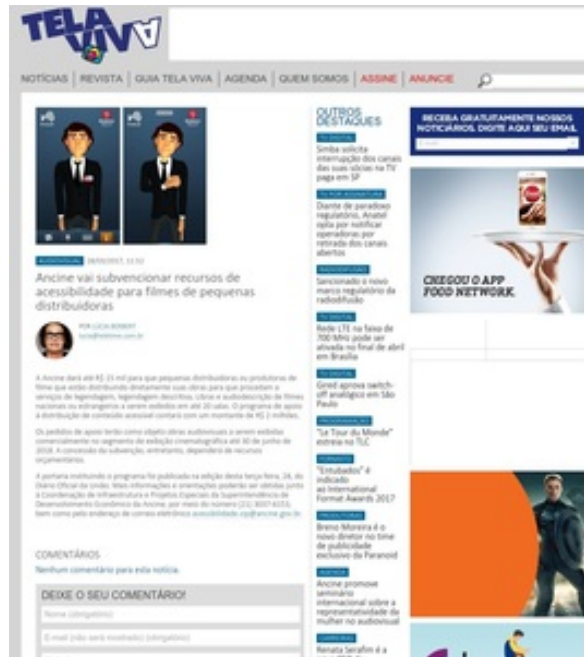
TELA VIVA

NOTÍCIAS | REVISTA | GUIA TELA VIVA | AGENDA | QUEM SOMOS | ASSINE | ANUNCIE

AUDIOVISUAL 28/03/2017, 11:32

Ancine vai subvencionar recursos de acessibilidade para filmes de pequenas distribuidoras

POR LUCIA BERBERT
lucia@telaviva.com.br

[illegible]

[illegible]

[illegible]

COMENTÁRIOS

Nenhum comentário para esta notícia.

DEIXE O SEU COMENTÁRIO!

Nome (obrigatório)

E-mail (não será mostrado) (obrigatório)

OUTROS DESTAQUES

TV DIGITAL
Simba solicita interrupção dos canais das suas sócias na TV paga em SP

TV POR ASSINATURA
Diante de paradoxo regulatório, Anatel opta por notificar operadoras por retirada dos canais abertos

RADIODIFUSÃO
Sancionado o novo marco regulatório da radiodifusão

TV DIGITAL
Rede LTE na faixa de 700 MHz pode ser ativada no final de abril em Brasília

TV DIGITAL
Gired aprova switch-off analógico em São Paulo

PROGRAMAÇÃO
"Le Tour du Monde" estreia no TLC

FORMATOS
"Entubados" é indicado ao International Format Awards 2017

PRODUTORAS
Breno Moreira é o novo diretor no time de publicidade exclusivo da Paranoid

AGENDA
Ancine promove seminário internacional sobre a representatividade da mulher no audiovisual

CARREIRAS
Renata Serafim é a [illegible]

RECEBA GRATUITAMENTE NOSSOS NOTICIÁRIOS. DIGITE AQUI SEU EMAIL

CHEGOU O APP FOOD NETWORK.